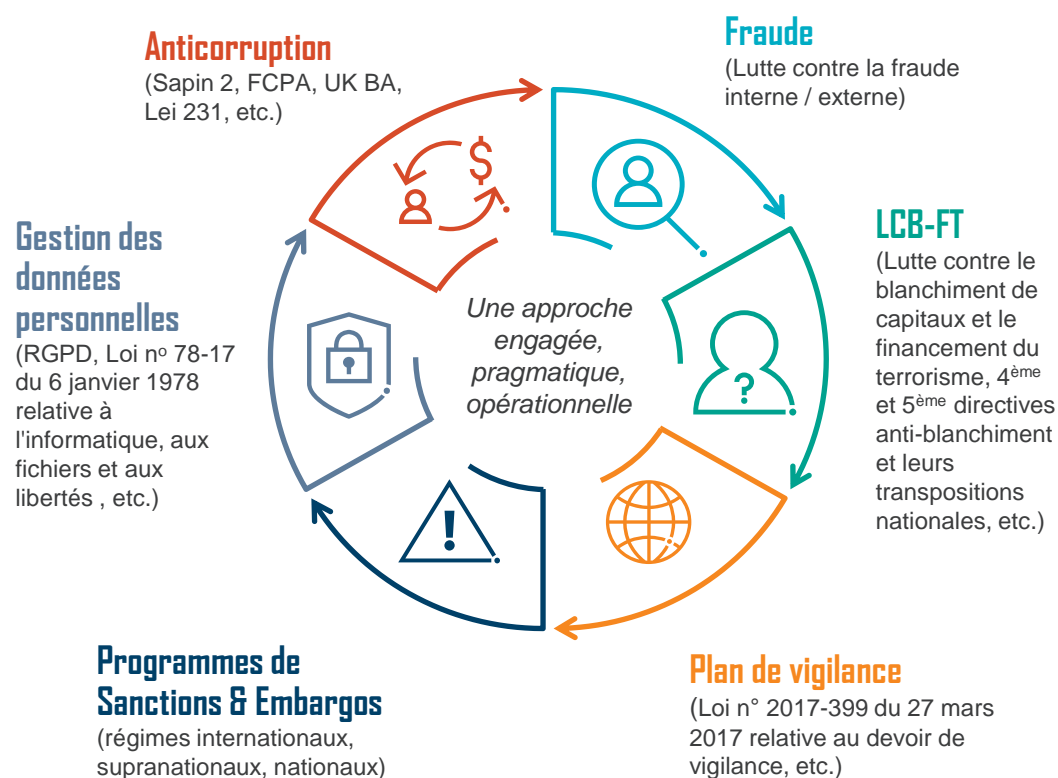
Anticorruption
(Sapin 2, FCPA, UK BA, Lei 231, etc.)

Fraude
(Lutte contre la fraude interne / externe)

Gestion des données personnelles
(RGPD, Loi n$^o$ 78-17 du 6 janvier 1978 relative à l'informatique, aux fichiers et aux libertés , etc.)

Une approche engagée, pragmatique, opérationnelle

LCB-FT
(Lutte contre le blanchiment de capitaux et le financement du terrorisme, 4$^{ème}$ et 5$^{ème}$ directives anti-blanchiment et leurs transpositions nationales, etc.)

$

?

Programmes de Sanctions & Embargos
(régimes internationaux, supranationaux, nationaux)

Plan de vigilance
(Loi n° 2017-399 du 27 mars 2017 relative au devoir de vigilance, etc.)